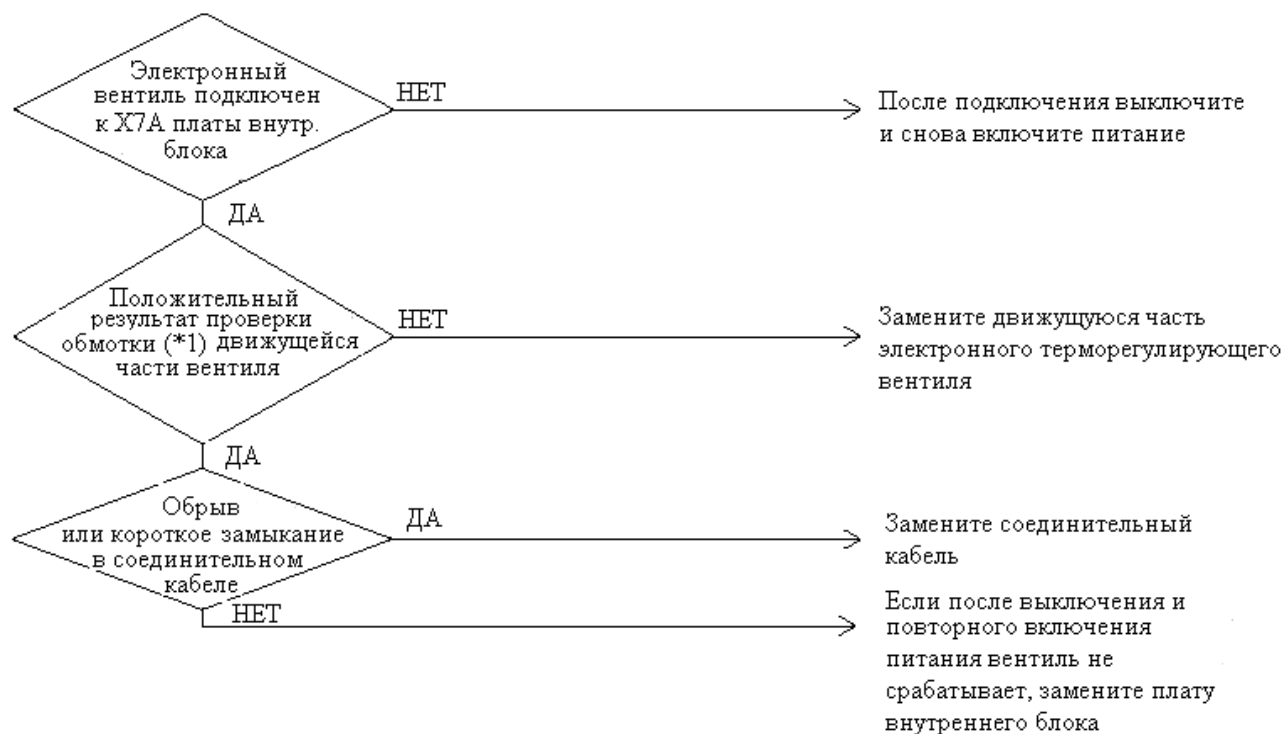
Электронный вентиль подключен к X7A платы внутр. блока

НЕТ

После подключения выключите и снова включите питание

ДА

Положительный результат проверки обмотки (*1) движущейся части вентиля

НЕТ

Замените движущуюся часть электронного терморегулирующего вентиля

ДА

Обрыв или короткое замыкание в соединительном кабеле

ДА

Замените соединительный кабель

НЕТ

Если после выключения и повторного включения питания вентиль не срабатывает, замените плату внутреннего блока